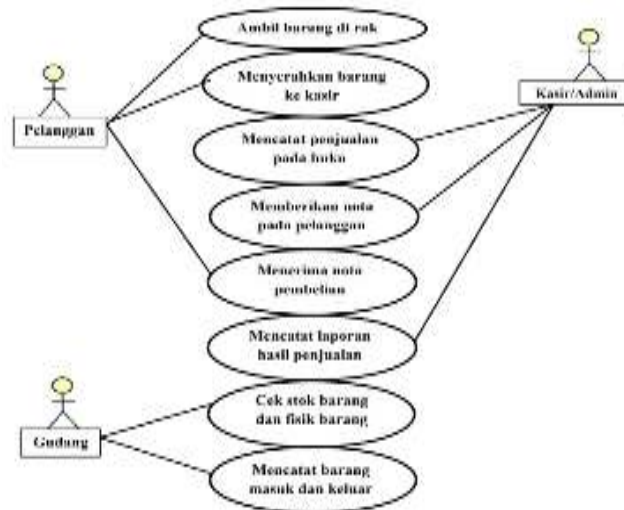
Pelanggan

Ambil barang di rak

Menyerahkan barang ke kasir

Mencatat penjualan pada buku

Memberikan nota pada pelanggan

Menerima nota pembelian

Mencatat laporan hasil penjualan

Kasir/Admin

Gudang

Cek stok barang dan fisik barang

Mencatat barang masuk dan keluar